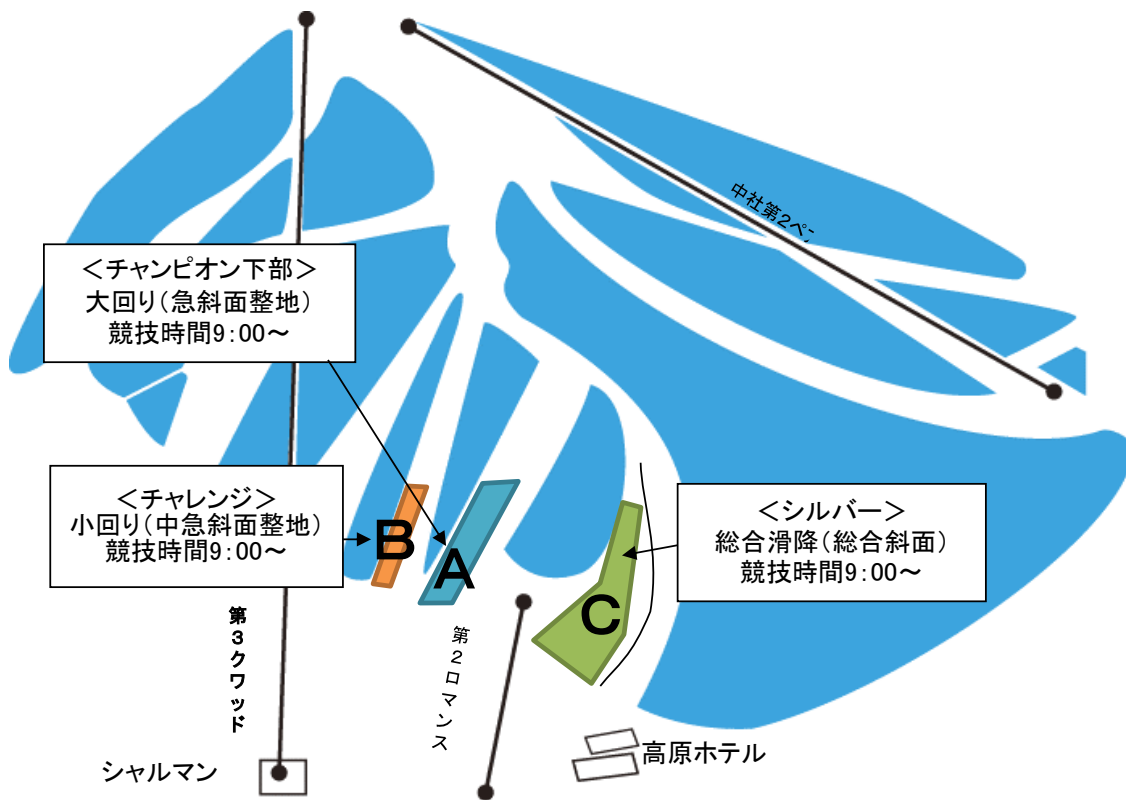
中社第2ペ

<チャンピオン下部>
大回り(急斜面整地)
競技時間9:00〜

<チャレンジ>
小回り(中急斜面整地)
競技時間9:00〜

<シルバー>
総合滑降(総合斜面)
競技時間9:00〜

B

A

C

第3クワッド

第2ロマンス

高原ホテル

シャルマン